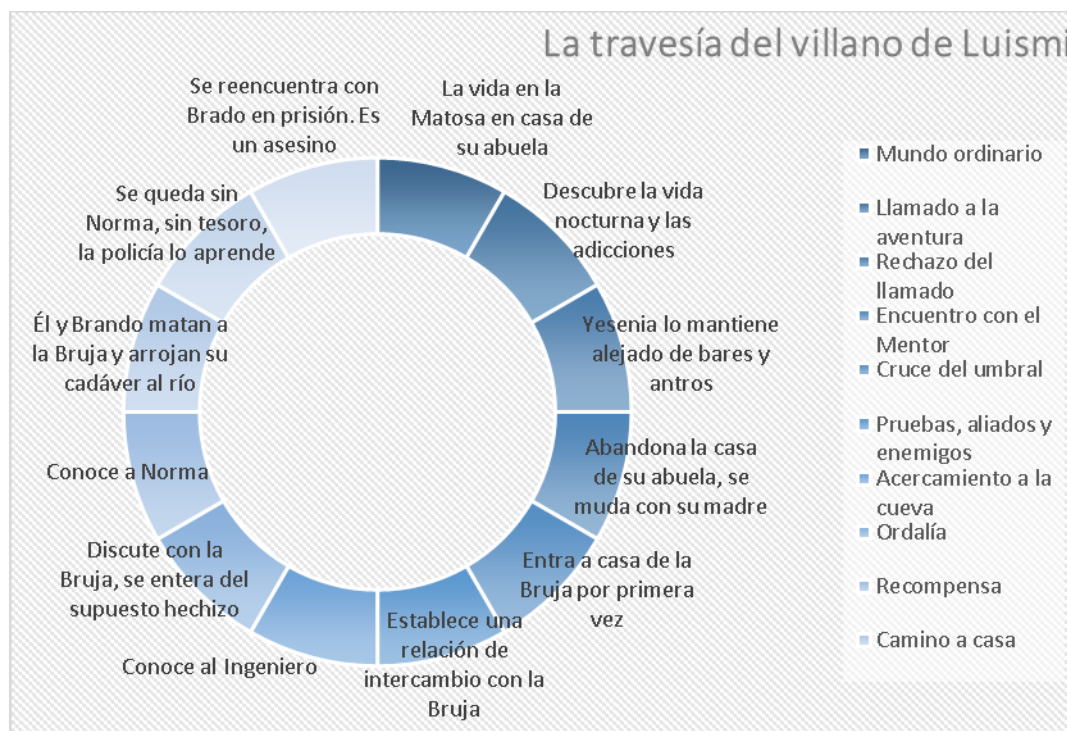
La travesía del villano de Luismi

La vida en la Matosa en casa de su abuela

Descubre la vida nocturna y las adicciones

Yesenia lo mantiene alejado de bares y antros

Abandona la casa de su abuela, se muda con su madre

Entra a casa de la Bruja por primera vez

Establece una relación de intercambio con la Bruja

Conoce al Ingeniero

Discute con la Bruja, se entera del supuesto hechizo

Conoce a Norma

Él y Brando matan a la Bruja y arrojan su cadáver al río

Se queda sin Norma, sin tesoro, la policía lo aprende

Se reencuentra con Brado en prisión. Es un asesino

Mundo ordinario
Llamado a la aventura
Rechazo del llamado
Encuentro con el Mentor
Cruce del umbral
Pruebas, aliados y enemigos
Acercamiento a la cueva
Ordalía
Recompensa
Camino a casa